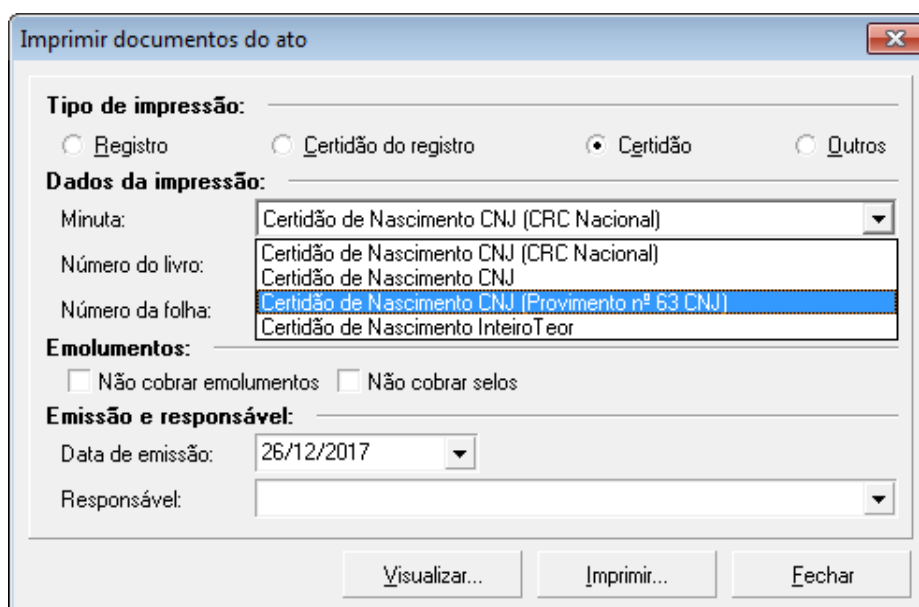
Imprimir documentos do ato

Tipo de impressão:

Registro
Certidão do registro
Certidão
Outros

Dados da impressão:

Minuta: Certidão de Nascimento CNJ (CRC Nacional)

Certidão de Nascimento CNJ (CRC Nacional)
Certidão de Nascimento CNJ
Certidão de Nascimento CNJ (Provimento nº 63 CNJ)
Certidão de Nascimento InteiroTeor

Número do livro:

Número da folha:

Emolumentos:

Não cobrar emolumentos
Não cobrar selos

Emissão e responsável:

Data de emissão: 26/12/2017

Responsável:

Visualizar...
Imprimir...
Fechar